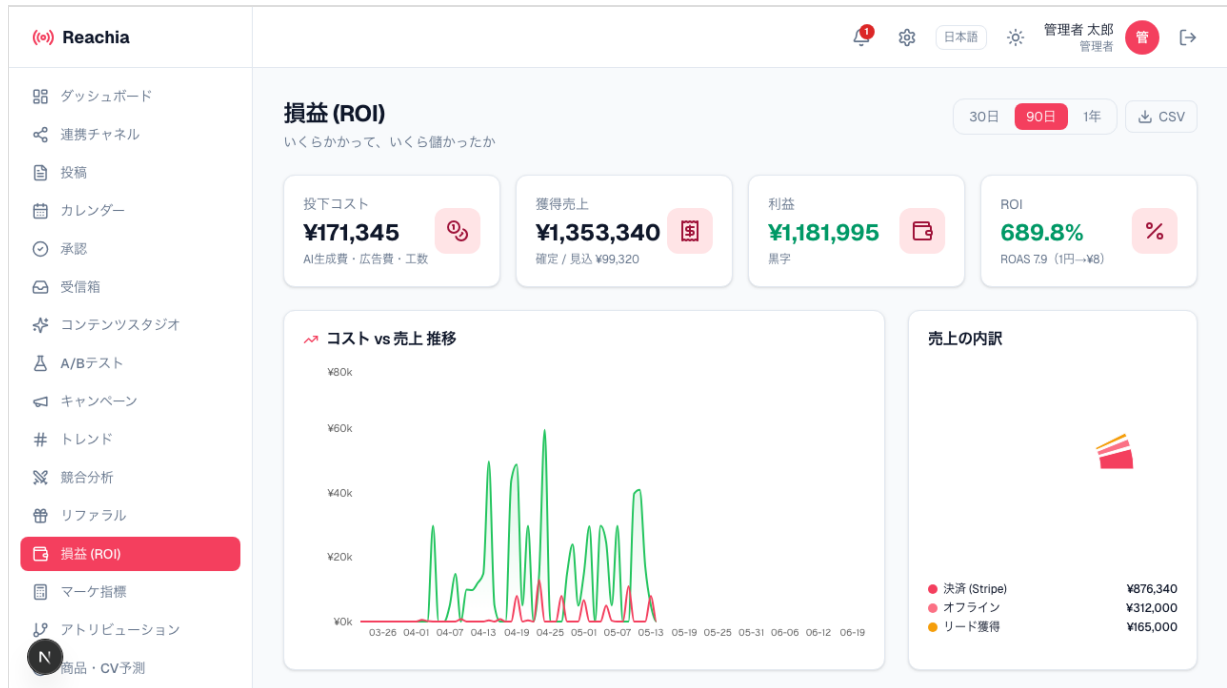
Reachia

1

日本語

管理者 太郎
管理者

管

ダッシュボード
連携チャネル
投稿
カレンダー
承認
受信箱
コンテンツスタジオ
A/Bテスト
キャンペーン
トレンド
競合分析
リファラル
損益 (ROI)
マーケ指標
アトリビューション
商品・CV予測

N

損益 (ROI)
いくらかかって、いくら儲かったか

30日 90日 1年

CSV

投下コスト
¥171,345
AI生成費・広告費・工数

獲得売上
¥1,353,340
確定 / 見込 ¥99,320

利益
¥1,181,995
黒字

ROI
689.8%
ROAS 7.9（1円→¥8）

コスト vs 売上 推移

¥80k
¥60k
¥40k
¥20k
¥0k

03-26 04-01 04-07 04-13 04-19 04-25 05-01 05-07 05-13 05-19 05-25 05-31 06-06 06-12 06-19

売上の内訳

決済 (Stripe) ¥876,340
オフライン ¥312,000
リード獲得 ¥165,000